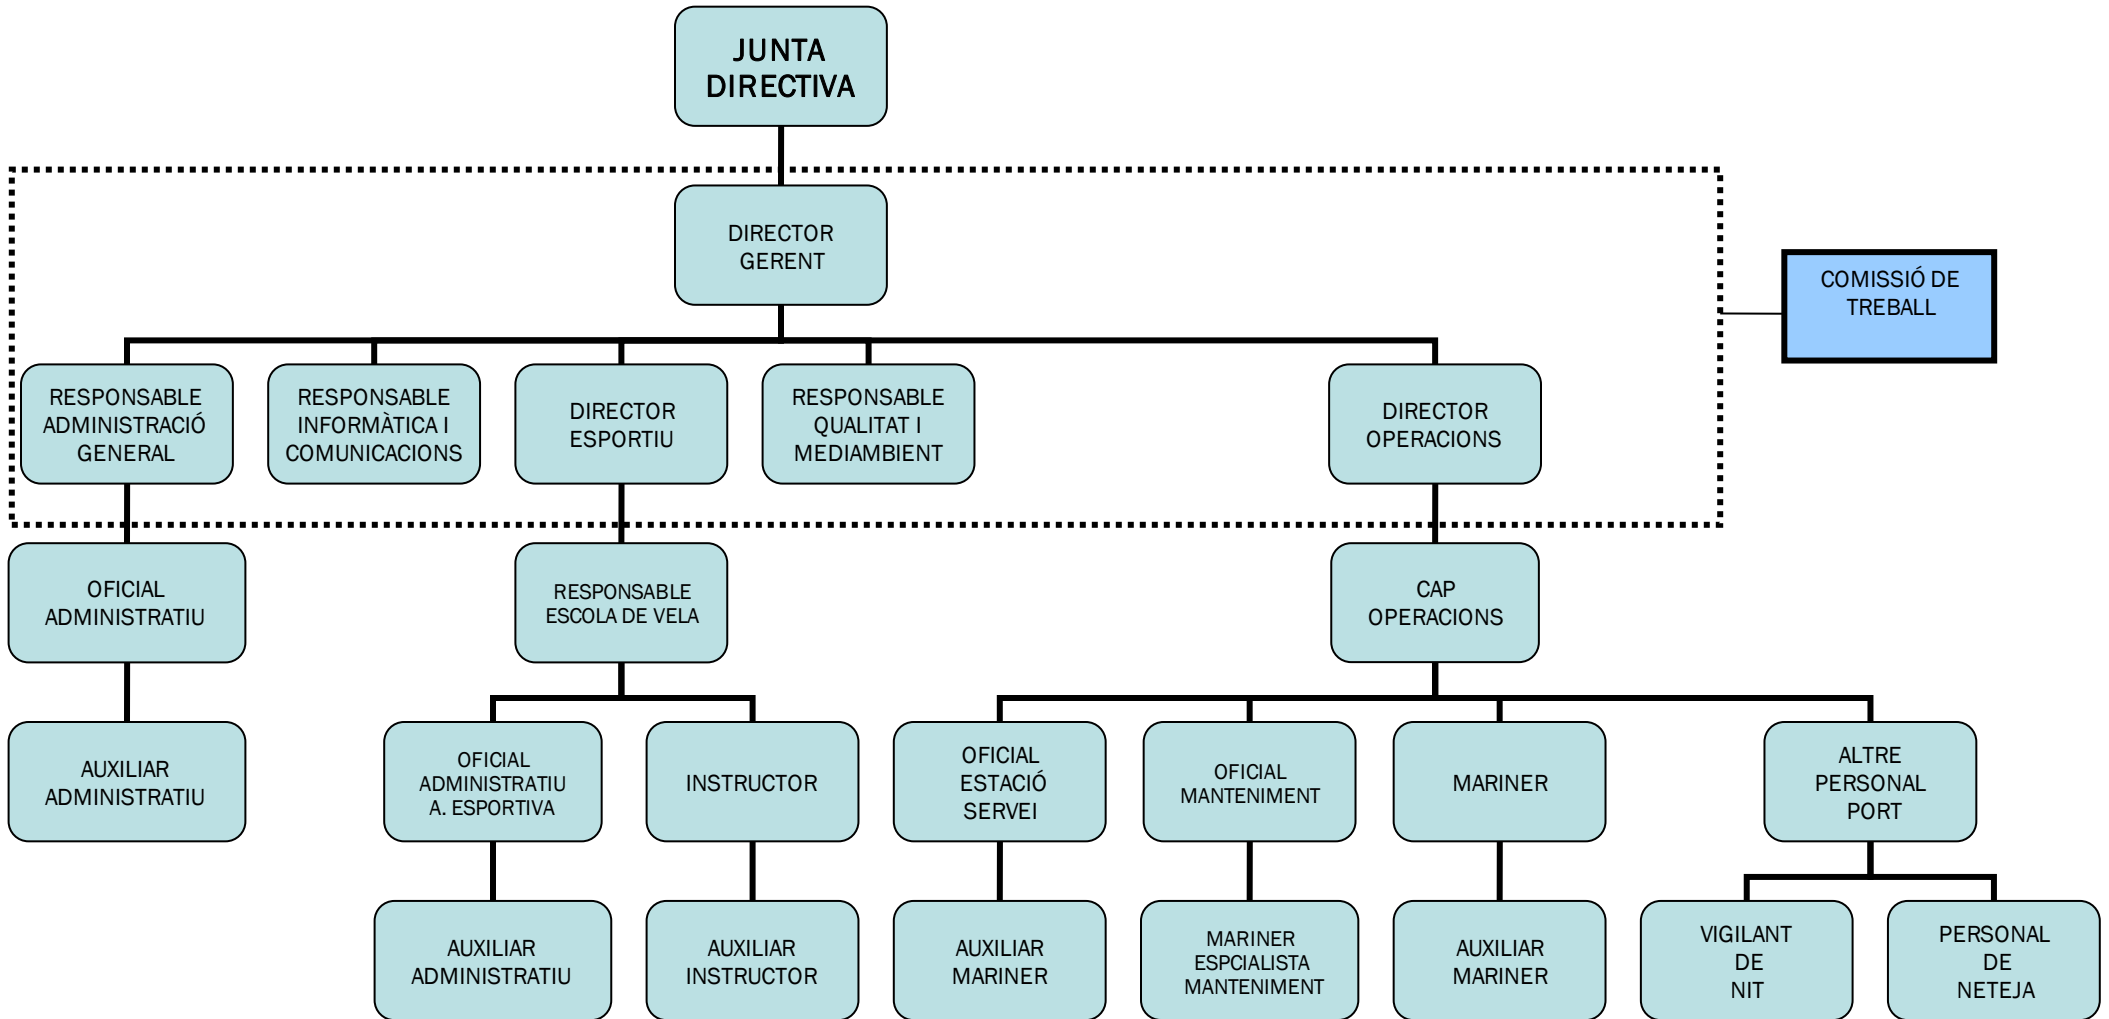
JUNTA DIRECTIVA

DIRECTOR GERENT

COMISSIÓ DE TREBALL

RESPONSABLE ADMINISTRACIÓ GENERAL

RESPONSABLE INFORMÀTICA I COMUNICACIONS

DIRECTOR ESPORTIU

RESPONSABLE QUALITAT I MEDIAMBIENT

DIRECTOR OPERACIONS

OFICIAL ADMINISTRATIU

RESPONSABLE ESCOLA DE VELA

CAP OPERACIONS

AUXILIAR ADMINISTRATIU

OFICIAL ADMINISTRATIU A. ESPORTIVA

INSTRUCTOR

OFICIAL ESTACIÓ SERVEI

OFICIAL MANTENIMENT

MARINER

ALTRE PERSONAL PORT

AUXILIAR ADMINISTRATIU

AUXILIAR INSTRUCTOR

AUXILIAR MARINER

MARINER ESPCIALISTA MANTENIMENT

AUXILIAR MARINER

VIGILANT DE NIT

PERSONAL DE NETEJA